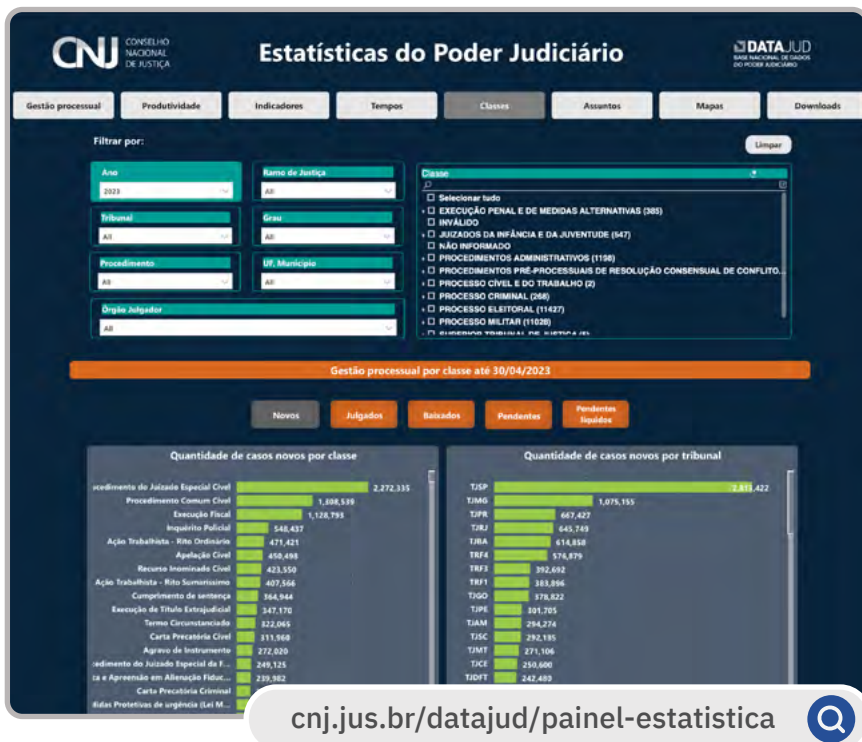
CNJ CONSELHO NACIONAL DE JUSTIÇA

Estatísticas do Poder Judiciário

DATAJUD BASE NACIONAL DE DADOS DO PODER JUDICIÁRIO

Gestão processual | Produtividade | Indicadores | Tempos | Classes | Assuntos | Mapas | Downloads

Filtrar por:

Limpar

Ano
2023

Ramo de Justiça
All

Tribunal
All

Grau
All

Procedimento
All

UF, Município
All

Orgão Julgador
All

Classe

Selecionar tudo
EXECUÇÃO PENAL E DE MEDIDAS ALTERNATIVAS (385)
INVÁLIDO
JUIZADOS DA INFÂNCIA E DA JUVENTUDE (547)
NÃO INFORMADO
PROCEDIMENTOS ADMINISTRATIVOS (1198)
PROCEDIMENTOS PRÉ-PROCESSUAIS DE RESOLUÇÃO CONSENSUAL DE CONFLITO...
PROCESSO CÍVEL E DO TRABALHO (2)
PROCESSO CRIMINAL (268)
PROCESSO ELEITORAL (11427)
PROCESSO MILITAR (11028)
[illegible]

Gestão processual por classe até 30/04/2023

Novos | Julgados | Baixados | Pendentes | Pendentes líquidos

Quantidade de casos novos por classe

| Classe | Quantidade |
|---|---|
| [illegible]cedimento do Juizado Especial Cível | 2,272,335 |
| Procedimento Comum Cível | 1,308,539 |
| Execução Fiscal | 1,128,795 |
| Inquérito Policial | 548,437 |
| Ação Trabalhista - Rito Ordinário | 471,421 |
| Apelação Cível | 458,498 |
| Recurso Inominado Cível | 423,550 |
| Ação Trabalhista - Rito Sumaríssimo | 407,566 |
| Cumprimento de sentença | 364,944 |
| Execução de Título Extrajudicial | 347,170 |
| Termo Circunstanciado | 322,065 |
| Carta Precatória Cível | 311,968 |
| Agravo de Instrumento | 272,020 |
| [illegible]cedimento do Juizado Especial da F... | 249,125 |
| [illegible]ca e Apreensão em Alienação Fiduc... | 239,982 |
| Carta Precatória Criminal | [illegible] |
| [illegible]didas Protetivas de urgência (Lei M... | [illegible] |

Quantidade de casos novos por tribunal

| Tribunal | Quantidade |
|---|---|
| TJSP | 2,811,422 |
| TJMG | 1,075,155 |
| TJPR | 667,427 |
| TJRJ | 645,749 |
| TJBA | 614,858 |
| TRF4 | 576,879 |
| TRF3 | 392,692 |
| TRF1 | 383,896 |
| TJGO | 378,822 |
| TJPE | 301,705 |
| TJAM | 294,274 |
| TJSC | 292,185 |
| TJMT | 271,106 |
| TJCE | 250,600 |
| TJDFT | 242,480 |

cnj.jus.br/datajud/painel-estatistica